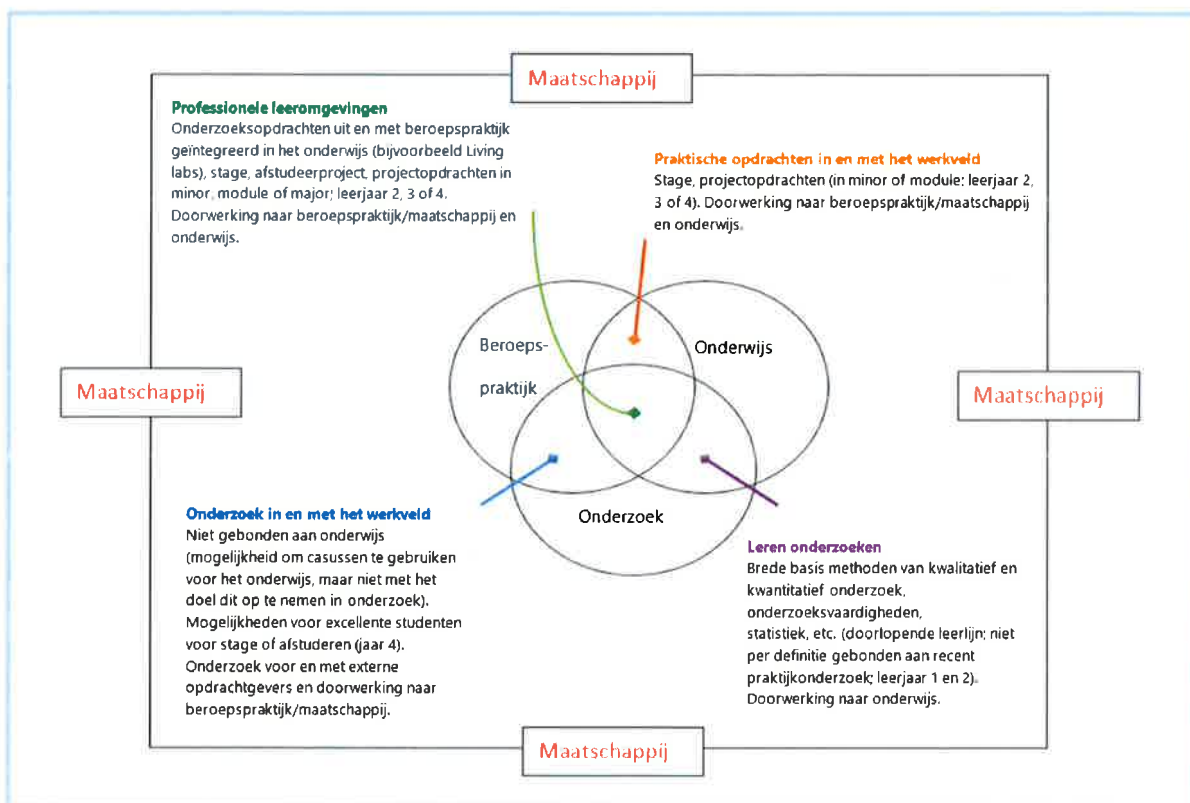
Maatschappij

Professionele leeromgevingen
Onderzoeksopdrachten uit en met beroepspraktijk geïntegreerd in het onderwijs (bijvoorbeeld Living labs), stage, afstudeerproject, projectopdrachten in minor, module of major; leerjaar 2, 3 of 4. Doorwerking naar beroepspraktijk/maatschappij en onderwijs.

Praktische opdrachten in en met het werkveld
Stage, projectopdrachten (in minor of module: leerjaar 2, 3 of 4). Doorwerking naar beroepspraktijk/maatschappij en onderwijs.

Maatschappij

Beroeps-praktijk

Onderwijs

Maatschappij

Onderzoek

Onderzoek in en met het werkveld
Niet gebonden aan onderwijs (mogelijkheid om casussen te gebruiken voor het onderwijs, maar niet met het doel dit op te nemen in onderzoek). Mogelijkheden voor excellente studenten voor stage of afstuderen (jaar 4). Onderzoek voor en met externe opdrachtgevers en doorwerking naar beroepspraktijk/maatschappij.

Leren onderzoeken
Brede basis methoden van kwalitatief en kwantitatief onderzoek, onderzoeksvaardigheden, statistiek, etc. (doorlopende leerlijn: niet per definitie gebonden aan recent praktijkonderzoek; leerjaar 1 en 2). Doorwerking naar onderwijs.

Maatschappij